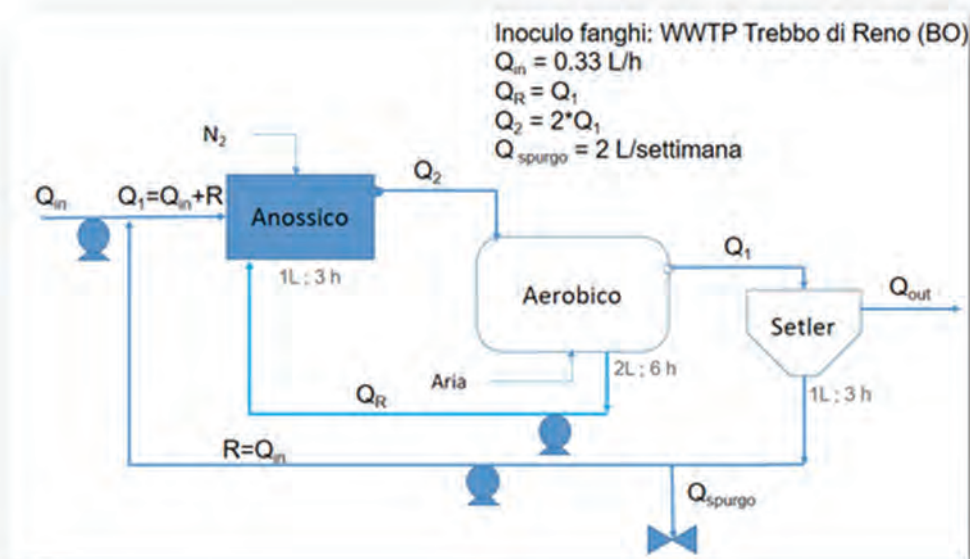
Inoculo fanghi: WWTP Trebbo di Reno (BO)
$Q_{in}$ = 0.33 L/h
$Q_R = Q_1$
$Q_2 = 2^*Q_1$
$Q_{spurgo}$ = 2 L/settimana

$N_2$

$Q_{in}$

$Q_1=Q_{in}+R$

Anossico

1L ; 3 h

$Q_2$

Aerobico

$Q_1$

Setler

$Q_{out}$

Aria

2L ; 6 h

1L ; 3 h

$Q_R$

$R=Q_{in}$

$Q_{spurgo}$